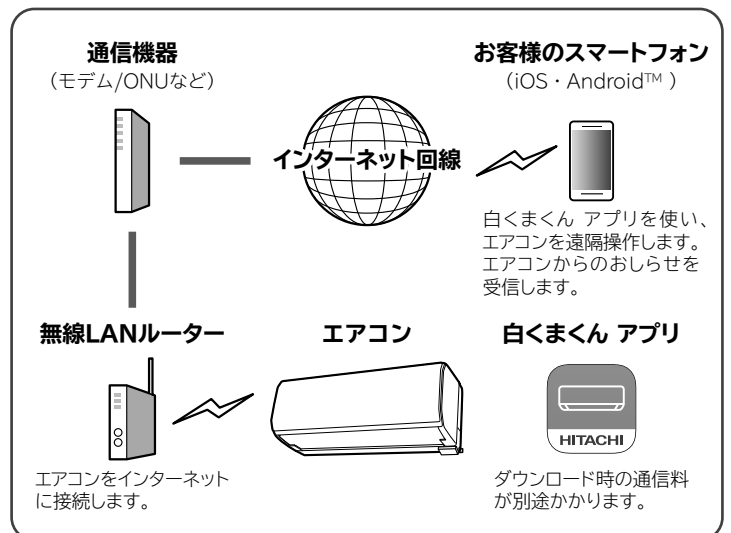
通信機器
（モデム/ONUなど）

お客様のスマートフォン
（iOS・Android™ ）

インターネット回線

白くまくん アプリを使い、エアコンを遠隔操作します。エアコンからのおしらせを受信します。

無線LANルーター

エアコン

白くまくん アプリ

HITACHI

エアコンをインターネットに接続します。

ダウンロード時の通信料が別途かかります。